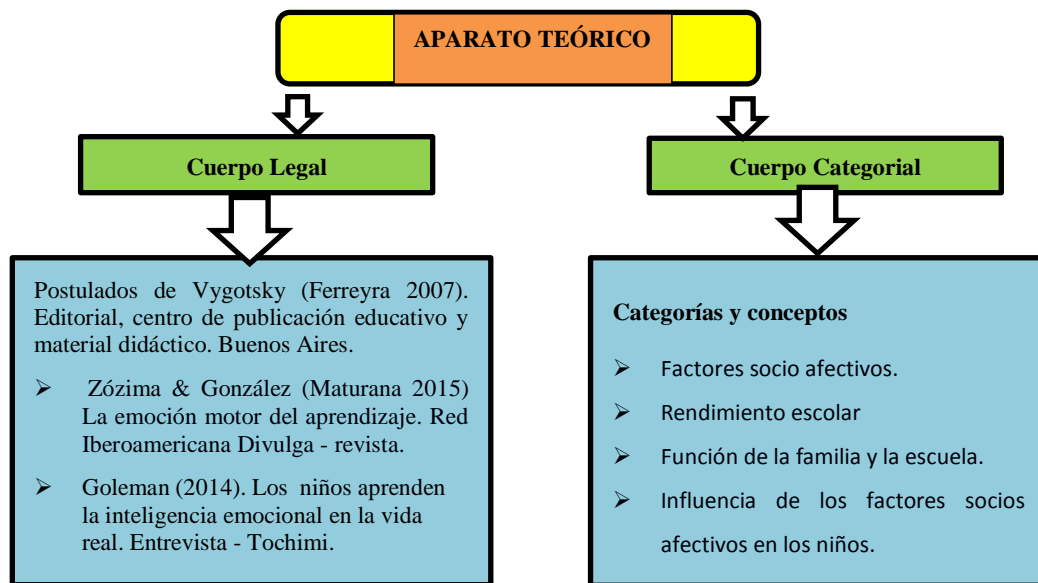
APARATO TEÓRICO

Cuerpo Legal

Cuerpo Categorial

Postulados de Vygotsky (Ferreyra 2007). Editorial, centro de publicación educativo y material didáctico. Buenos Aires.

➢ Zózima & González (Maturana 2015) La emoción motor del aprendizaje. Red Iberoamericana Divulga - revista.

➢ Goleman (2014). Los niños aprenden la inteligencia emocional en la vida real. Entrevista - Tochimi.

Categorías y conceptos

➢ Factores socio afectivos.

➢ Rendimiento escolar

➢ Función de la familia y la escuela.

➢ Influencia de los factores socios afectivos en los niños.